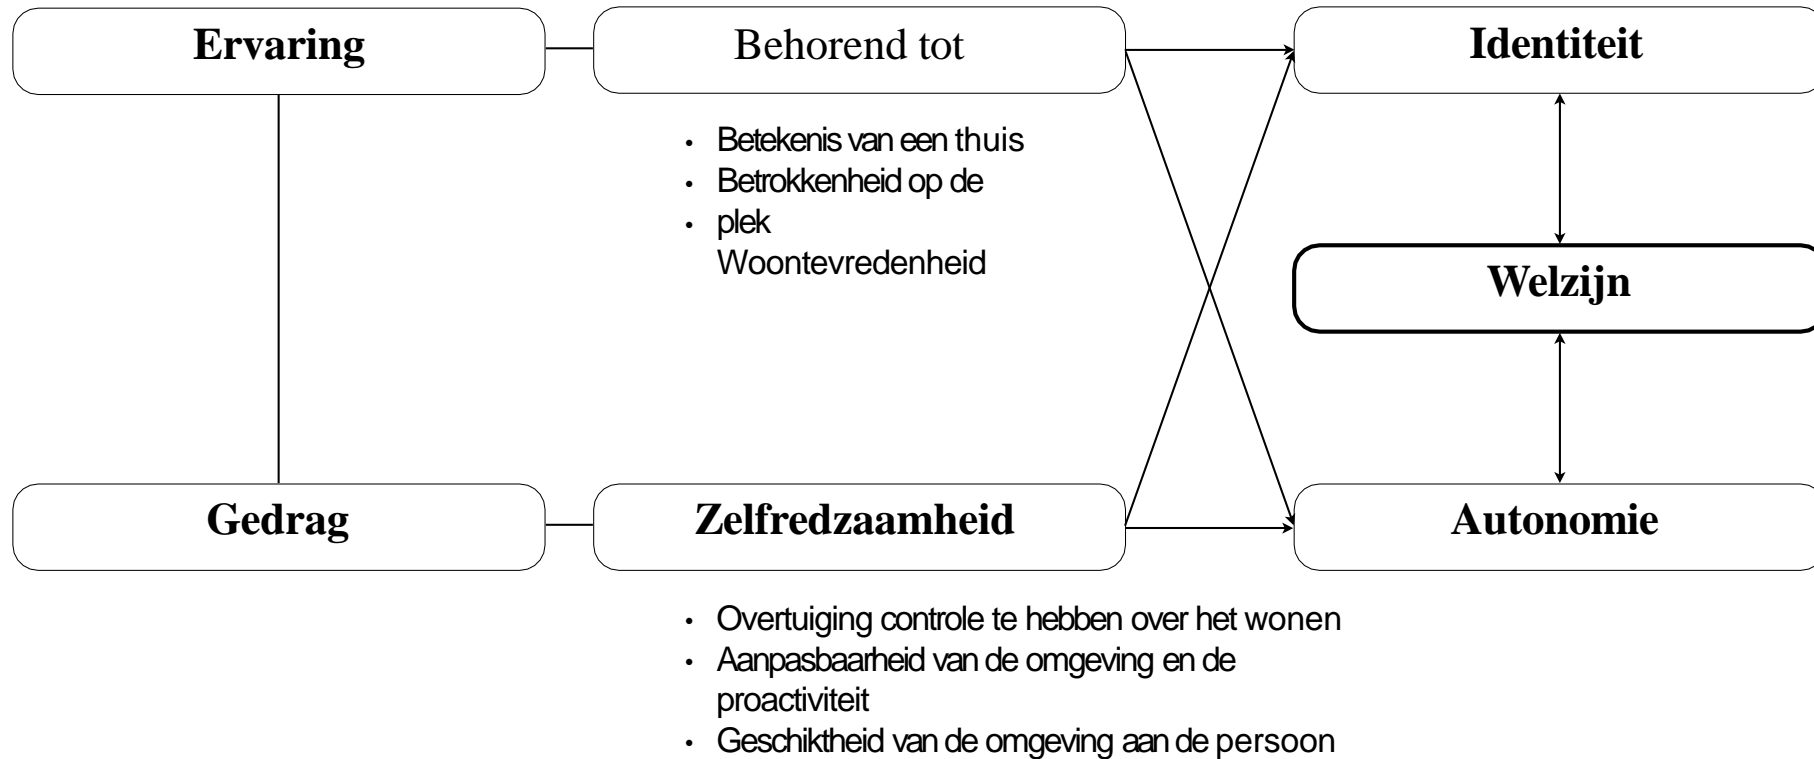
Ervaring

Behorend tot

Identiteit

- Betekenis van een thuis
- Betrokkenheid op de
- plek
Woontevredenheid

Welzijn

Gedrag

Zelfredzaamheid

Autonomie

- Overtuiging controle te hebben over het wonen
- Aanpasbaarheid van de omgeving en de proactiviteit
- Geschiktheid van de omgeving aan de persoon